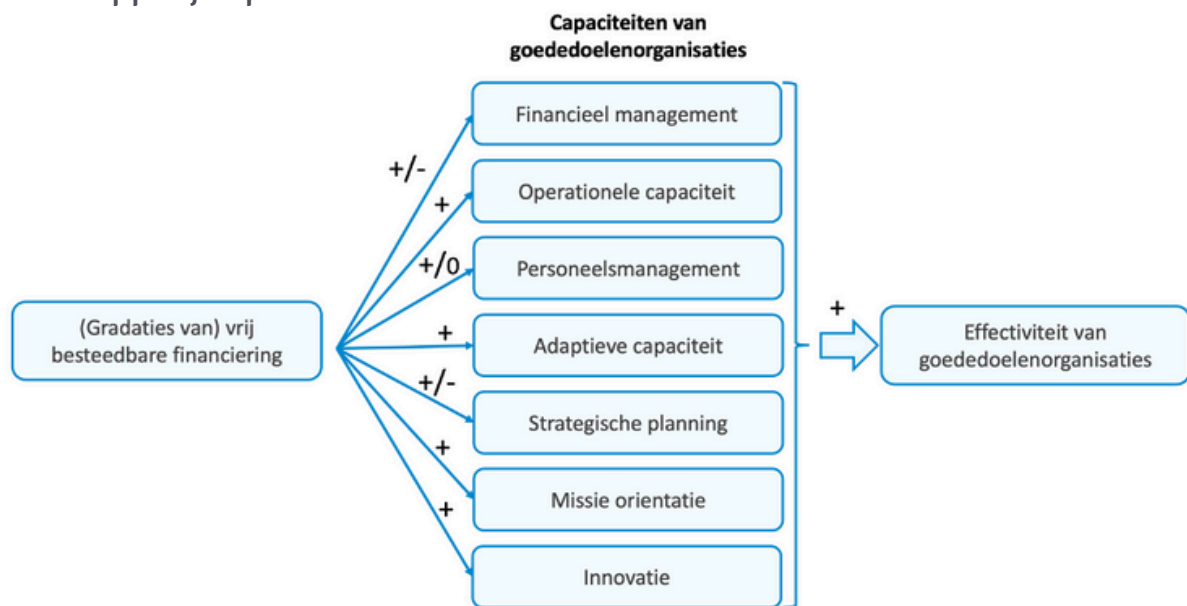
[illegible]

Capaciteiten van goededoelenorganisaties

(Gradaties van) vrij besteedbare financiering

+/-

Financieel management

+

Operationele capaciteit

+/0

Personeelsmanagement

+

Adaptieve capaciteit

+/-

Strategische planning

+

Missie orientatie

+

Innovatie

+

Effectiviteit van goededoelenorganisaties